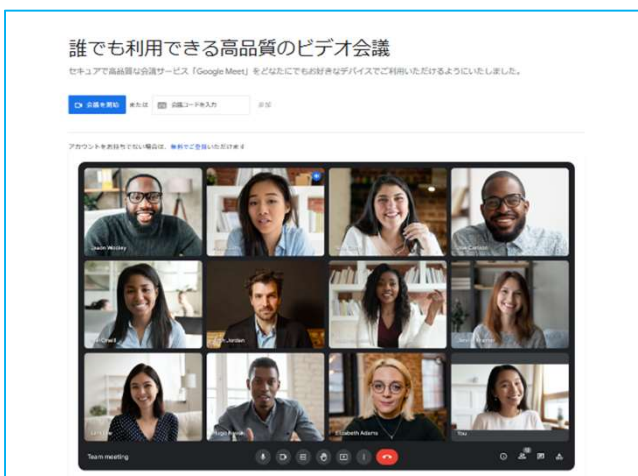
誰でも利用できる高品質のビデオ会議

セキュアで高品質な会議サービス「Google Meet」をどなたにでもお好きなデバイスでご利用いただけるようにいたしました。

会議を開始 または 会議コードを入力 参加

アカウントをお持ちでない場合は、無料でご登録いただけます

Jason Wesley

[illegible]

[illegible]

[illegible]

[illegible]

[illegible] Jordan

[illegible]

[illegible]

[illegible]

Hugo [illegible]

Elizabeth Adams

You

Team meeting